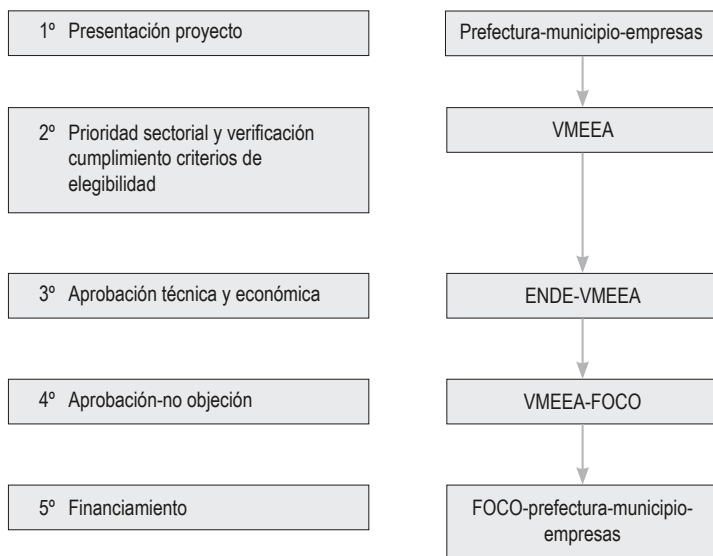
1º Presentación proyecto

2º Prioridad sectorial y verificación cumplimiento criterios de elegibilidad

3º Aprobación técnica y económica

4º Aprobación-no objeción

5º Financiamiento

Prefectura-municipio-empresas

VMEEA

ENDE-VMEEA

VMEEA-FOCO

FOCO-prefectura-municipio-empresas